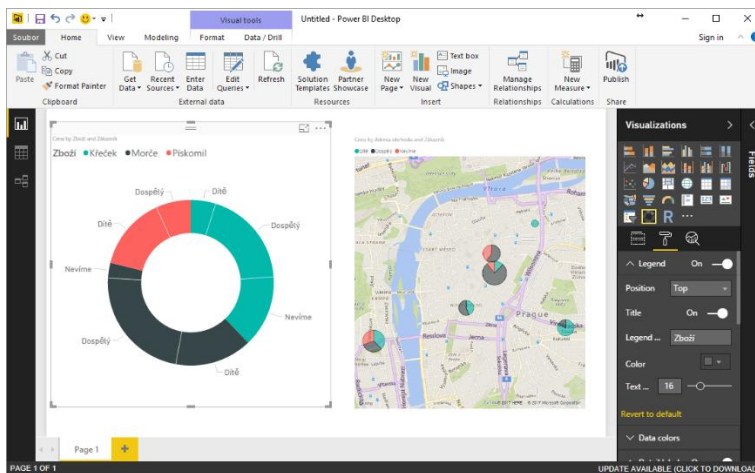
Visual tools
Untitled - Power BI Desktop
Soubor
Home
View
Modeling
Format
Data / Drill
Sign in
Paste
Cut
Copy
Format Painter
Clipboard
Get Data
Recent Sources
Enter Data
Edit Queries
Refresh
External data
Solution Templates
Partner Showcase
Resources
New Page
New Visual
Text box
Image
Shapes
Insert
Manage Relationships
Relationships
New Measure
Calculations
Publish
Share

Cena by Zboží and Zákazník
Zboží ● Křeček ● Morče ● Pískomil
Dospělý
Dítě
Dospělý
Dítě
Nevíme
Nevíme
Dospělý
Dítě

Cena by Adresa obchodu and Zákazník
● Dítě ● Dospělý ● Nevíme
Praque
© 2017 HERE © 2017 Microsoft Corporation

Visualizations
Fields
Legend On
Position Top
Title On
Legend ... Zboží
Color
Text ... 16
Revert to default
Data colors

Page 1
PAGE 1 OF 1
UPDATE AVAILABLE (CLICK TO DOWNLOAD)